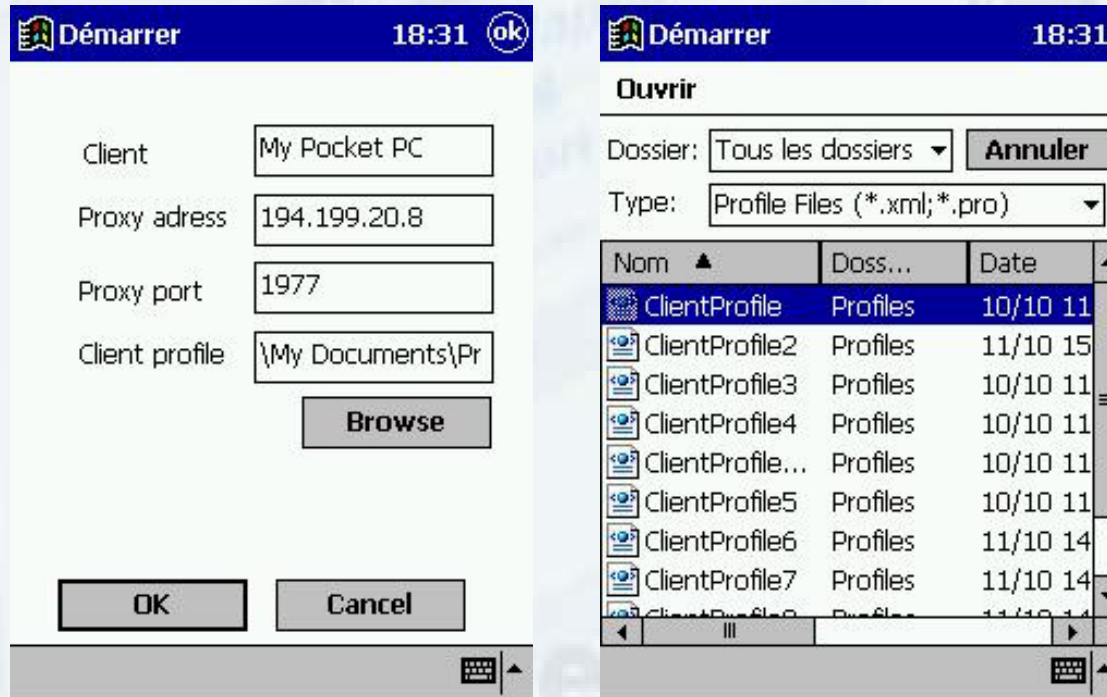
Démarrer 18:31 ok

Client My Pocket PC

Proxy adress 194.199.20.8

Proxy port 1977

Client profile \My Documents\Pr

Browse

OK Cancel

Démarrer 18:31

Ouvrir

Dossier: Tous les dossiers Annuler

Type: Profile Files (*.xml;*.pro)

| Nom | Doss... | Date |
|---|---|---|
| ClientProfile | Profiles | 10/10 11 |
| ClientProfile2 | Profiles | 11/10 15 |
| ClientProfile3 | Profiles | 10/10 11 |
| ClientProfile4 | Profiles | 10/10 11 |
| ClientProfile... | Profiles | 10/10 11 |
| ClientProfile5 | Profiles | 10/10 11 |
| ClientProfile6 | Profiles | 11/10 14 |
| ClientProfile7 | Profiles | 11/10 14 |
| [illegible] | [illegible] | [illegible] |